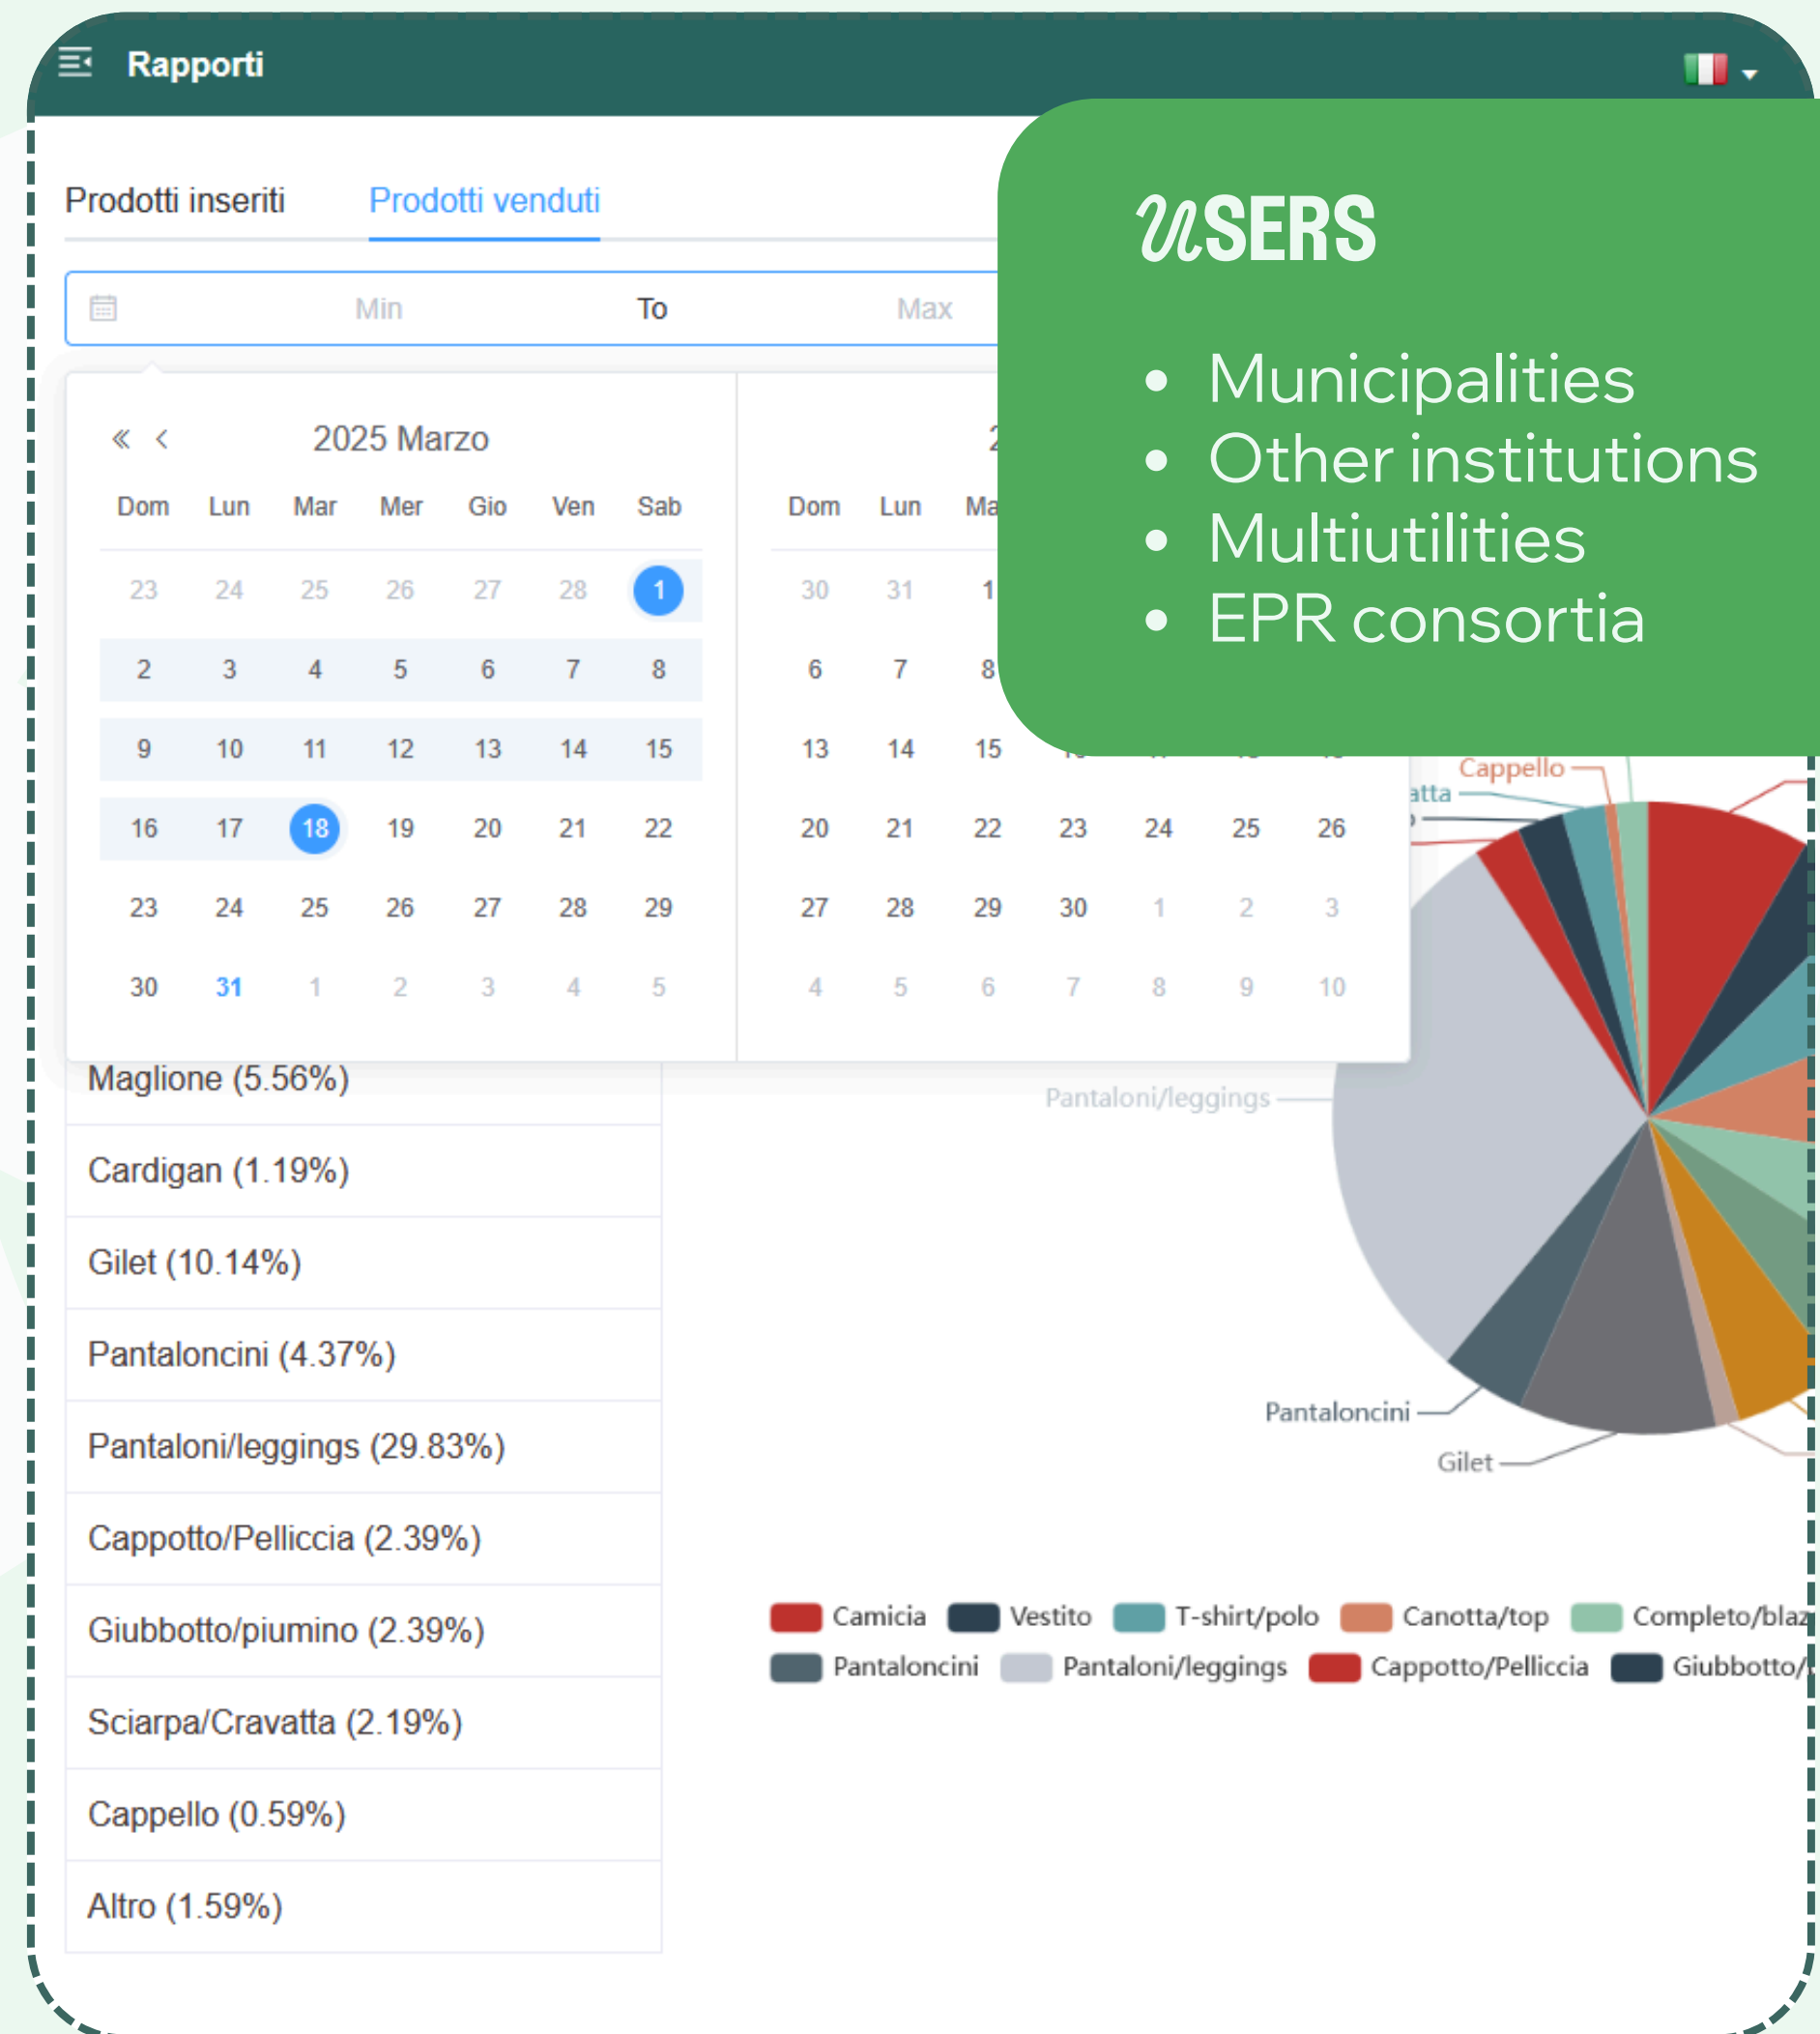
Rapporti

Prodotti inseriti   Prodotti venduti

Min   To   Max

2025 Marzo

| Dom | Lun | Mar | Mer | Gio | Ven | Sab |
|---|---|---|---|---|---|---|
| 23 | 24 | 25 | 26 | 27 | 28 | 1 |
| 2 | 3 | 4 | 5 | 6 | 7 | 8 |
| 9 | 10 | 11 | 12 | 13 | 14 | 15 |
| 16 | 17 | 18 | 19 | 20 | 21 | 22 |
| 23 | 24 | 25 | 26 | 27 | 28 | 29 |
| 30 | 31 | 1 | 2 | 3 | 4 | 5 |

2

| Dom | Lun | Ma | | | | |
|---|---|---|---|---|---|---|
| 30 | 31 | 1 | | | | |
| 6 | 7 | 8 | | | | |
| 13 | 14 | 15 | | | | |
| 20 | 21 | 22 | 23 | 24 | 25 | 26 |
| 27 | 28 | 29 | 30 | 1 | 2 | 3 |
| 4 | 5 | 6 | 7 | 8 | 9 | 10 |

USERS

• Municipalities
• Other institutions
• Multiutilities
• EPR consortia

Maglione (5.56%)
Cardigan (1.19%)
Gilet (10.14%)
Pantaloncini (4.37%)
Pantaloni/leggings (29.83%)
Cappotto/Pelliccia (2.39%)
Giubbotto/piumino (2.39%)
Sciarpa/Cravatta (2.19%)
Cappello (0.59%)
Altro (1.59%)

Cappello
atta
Pantaloni/leggings
Pantaloncini
Gilet

Camicia   Vestito   T-shirt/polo   Canotta/top   Completo/blaz
Pantaloncini   Pantaloni/leggings   Cappotto/Pelliccia   Giubbotto/